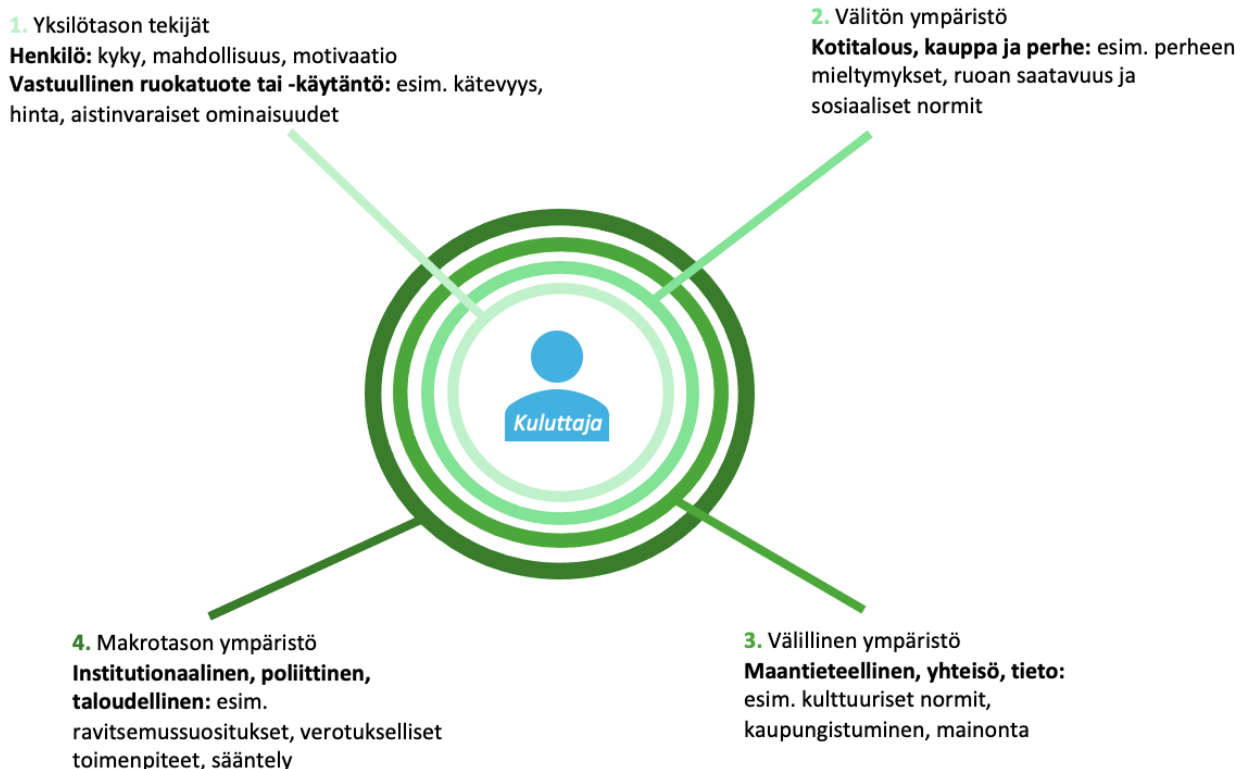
1. Yksilötason tekijät
**Henkilö:** kyky, mahdollisuus, motivaatio
**Vastuullinen ruokatuote tai -käytäntö:** esim. kätevyys, hinta, aistinvaraiset ominaisuudet

2. Välitön ympäristö
**Kotitalous, kauppa ja perhe:** esim. perheen mieltymykset, ruoan saatavuus ja sosiaaliset normit

Kuluttaja

4. Makrotason ympäristö
**Institutionaalinen, poliittinen, taloudellinen:** esim. ravitsemussuositukset, verotukselliset toimenpiteet, sääntely

3. Välillinen ympäristö
**Maantieteellinen, yhteisö, tieto:** esim. kulttuuriset normit, kaupungistuminen, mainonta